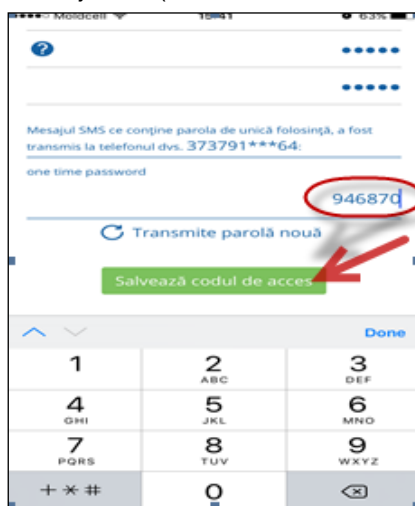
•••• Moldcell 15:41 63%

?

•••••

•••••

Mesajul SMS ce conține parola de unică folosință, a fost transmis la telefonul dvs. 373791***64:

one time password

946870

Transmite parolă nouă

Salvează codul de acces

Done

| 1 | 2 ABC | 3 DEF |
|---|---|---|
| 4 GHI | 5 JKL | 6 MNO |
| 7 PQRS | 8 TUV | 9 WXYZ |
| + * # | 0 | ⌫ |